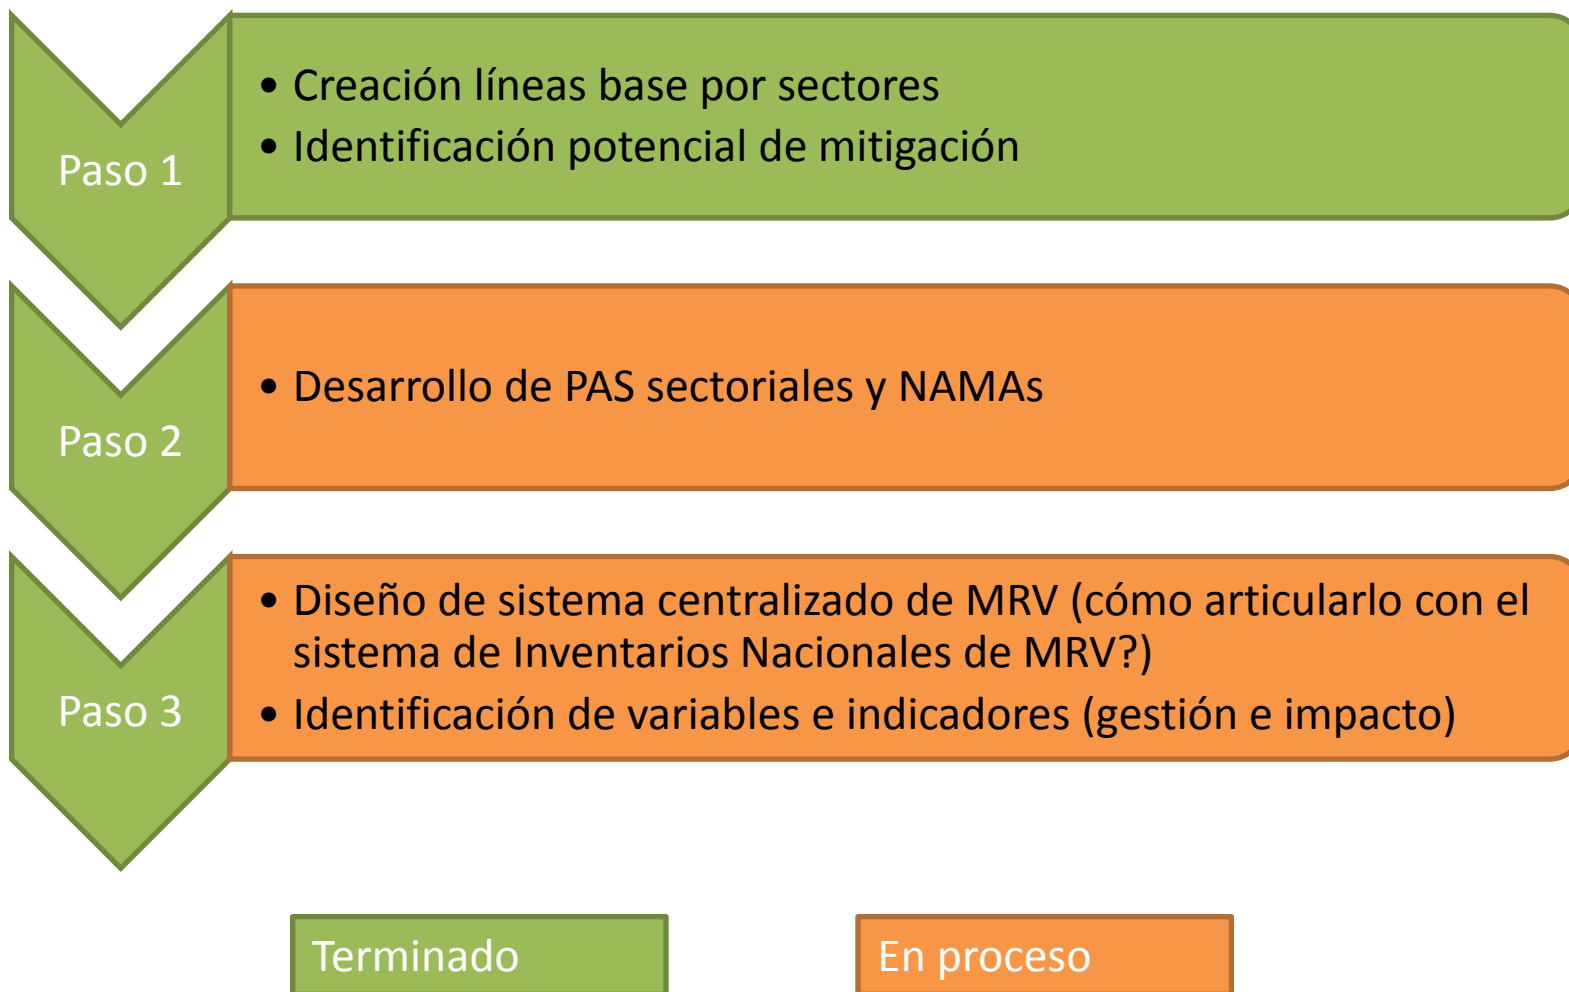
Paso 1

• Creación líneas base por sectores
• Identificación potencial de mitigación

Paso 2

• Desarrollo de PAS sectoriales y NAMAs

Paso 3

• Diseño de sistema centralizado de MRV (cómo articularlo con el sistema de Inventarios Nacionales de MRV?)
• Identificación de variables e indicadores (gestión e impacto)

Terminado

En proceso